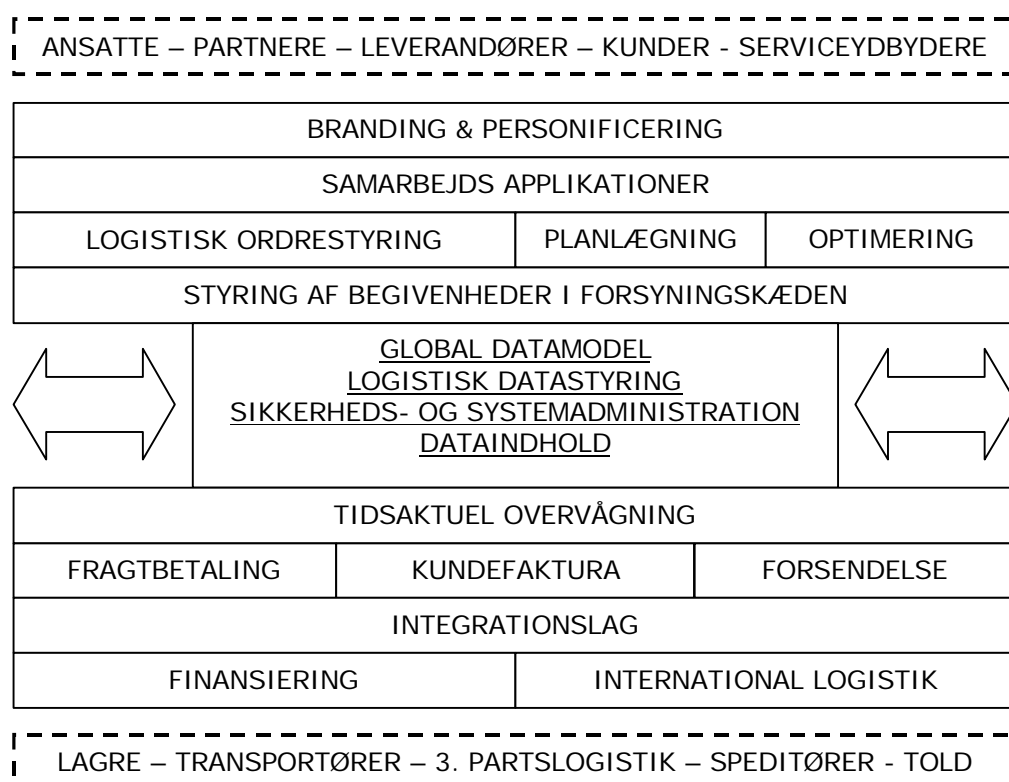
ANSATTE – PARTNERE – LEVERANDØRER – KUNDER - SERVICEYDBYDERE

BRANDING & PERSONIFICERING

SAMARBEJDS APPLIKATIONER

LOGISTISK ORDRESTYRING | PLANLÆGNING | OPTIMERING

STYRING AF BEGIVENHEDER I FORSYNINGSKÆDEN

GLOBAL DATAMODEL
LOGISTISK DATASTYRING
SIKKERHEDS- OG SYSTEMADMINISTRATION
DATAINDHOLD

TIDSAKTUEL OVERVÅGNING

FRAGTBETALING | KUNDEFAKTURA | FORSENDELSE

INTEGRATIONSLAG

FINANSIERING | INTERNATIONAL LOGISTIK

LAGRE – TRANSPORTØRER – 3. PARTSLOGISTIK – SPEDITØRER - TOLD